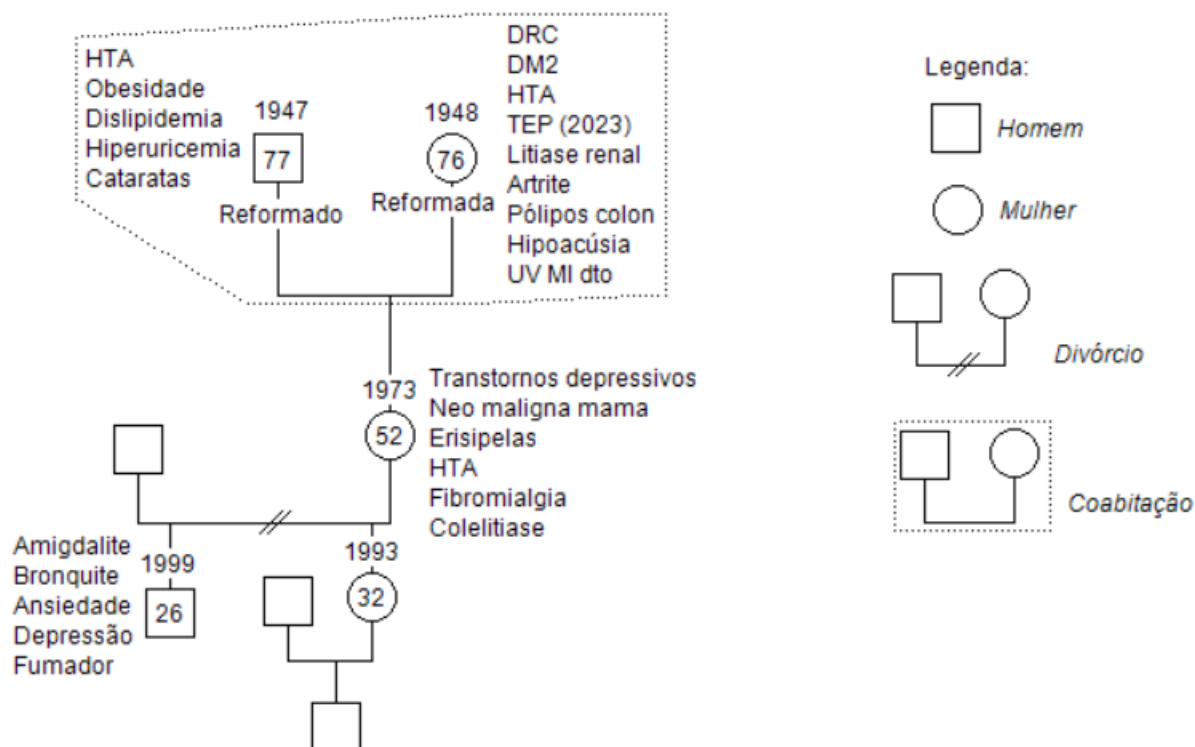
HTA
Obesidade
Dislipidemia
Hiperuricemia
Cataratas

1947
77
Reformado

1948
76
Reformada

DRC
DM2
HTA
TEP (2023)
Litiase renal
Artrite
Pólipos colon
Hipoacúsia
UV MI dto

Legenda:
Homem
Mulher
Divórcio
Coabitação

1973
52
Transtornos depressivos
Neo maligna mama
Erisipelas
HTA
Fibromialgia
Colelitiase

Amigdalite
Bronquite
Ansiedade
Depressão
Fumador
1999
26

1993
32